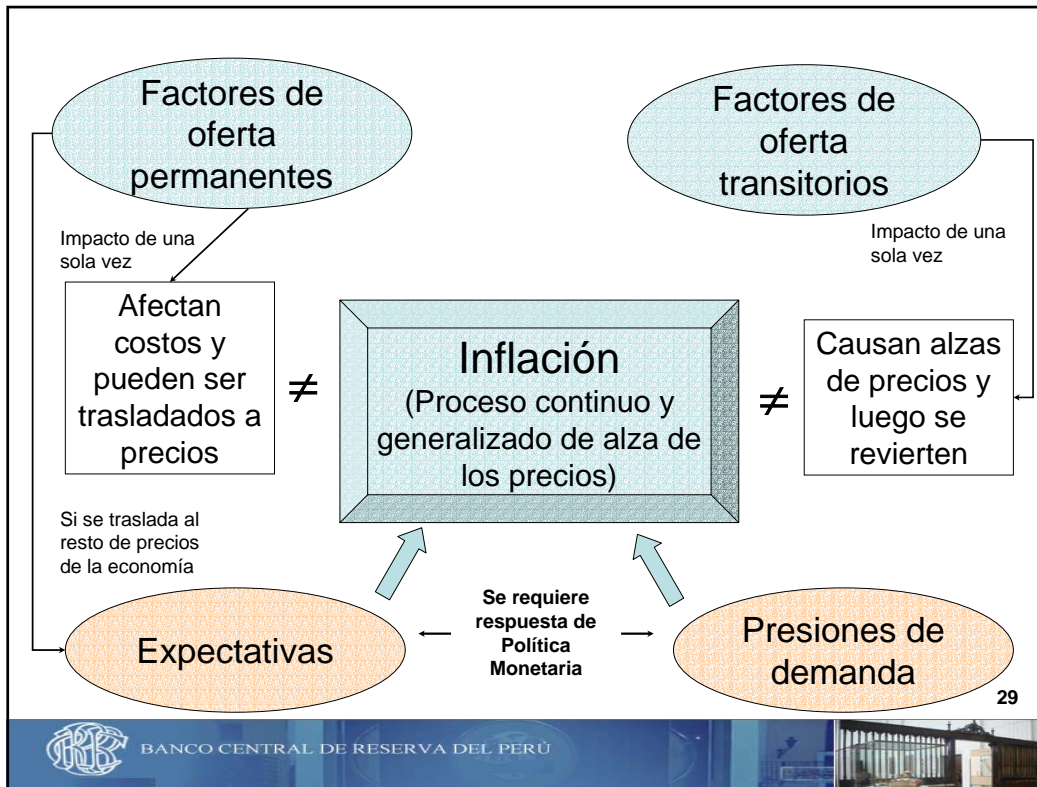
Factores de oferta permanentes

Factores de oferta transitorios

Impacto de una sola vez

Impacto de una sola vez

Afectan costos y pueden ser trasladados a precios

$\neq$

Inflación
(Proceso continuo y generalizado de alza de los precios)

$\neq$

Causan alzas de precios y luego se revierten

Si se traslada al resto de precios de la economía

Expectativas

Se requiere respuesta de Política Monetaria

Presiones de demanda

29

BANCO CENTRAL DE RESERVA DEL PERÚ